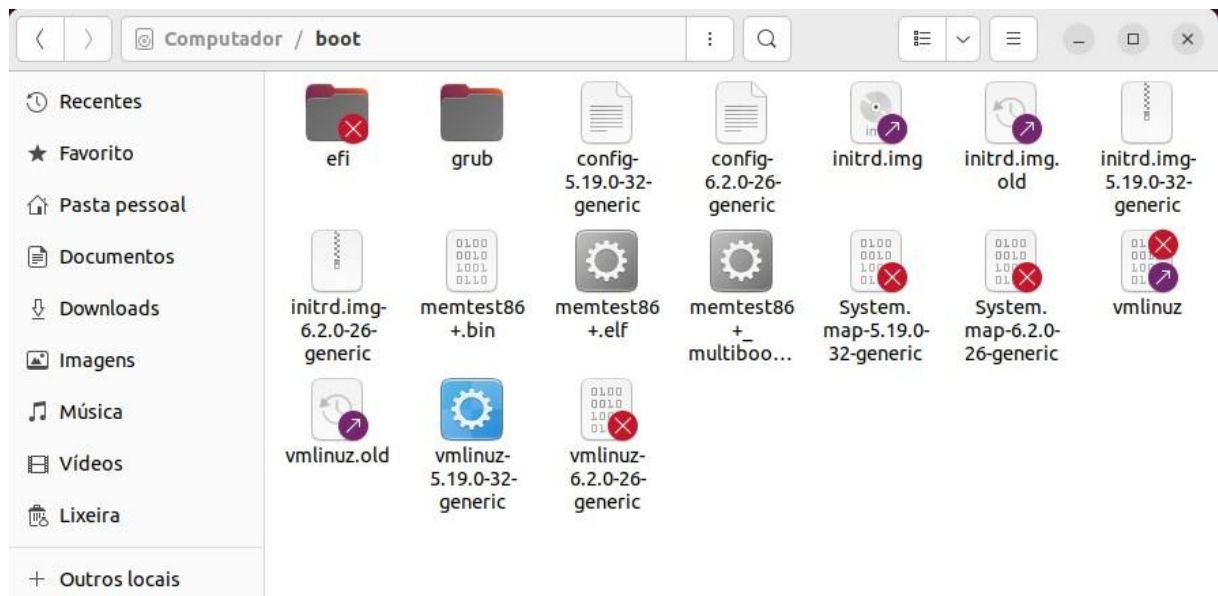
Computador / boot

Recentes
Favorito
Pasta pessoal
Documentos
Downloads
Imagens
Música
Vídeos
Lixeira
+ Outros locais

efi
grub
config-5.19.0-32-generic
config-6.2.0-26-generic
initrd.img
initrd.img.old
initrd.img-5.19.0-32-generic
initrd.img-6.2.0-26-generic
memtest86+.bin
memtest86+.elf
memtest86+_multiboo…
System.map-5.19.0-32-generic
System.map-6.2.0-26-generic
vmlinuz
vmlinuz.old
vmlinuz-5.19.0-32-generic
vmlinuz-6.2.0-26-generic